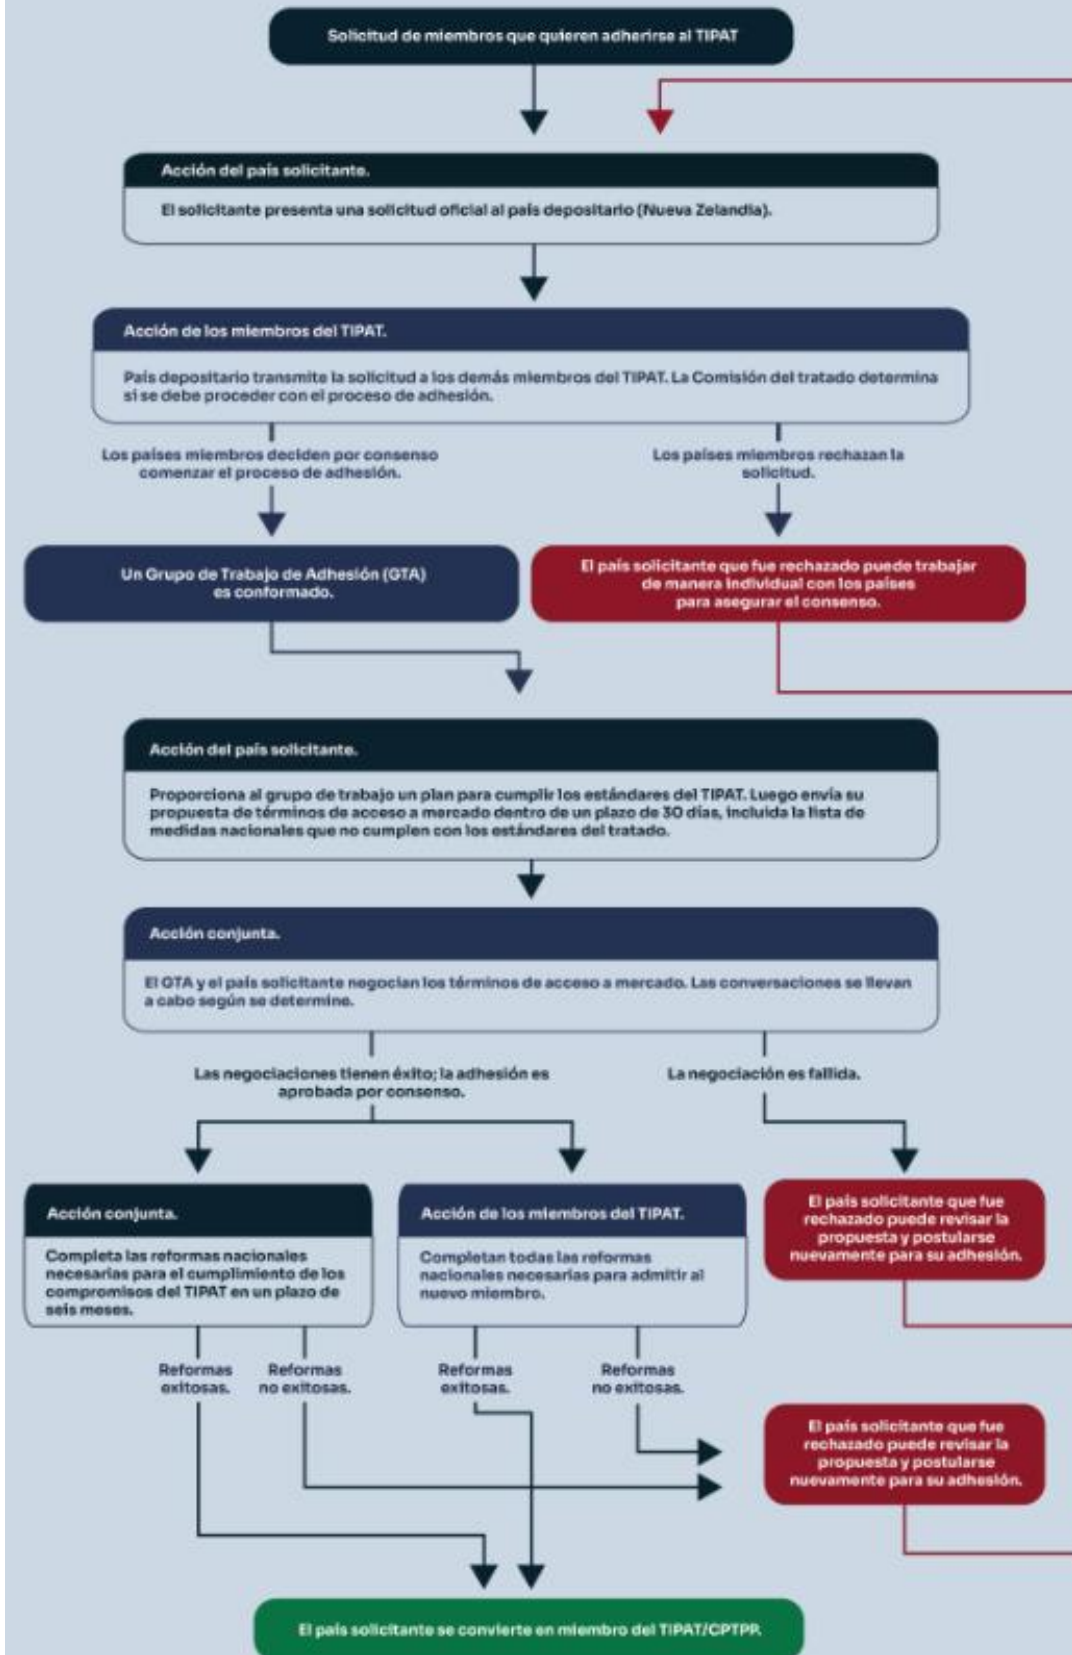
Solicitud de miembros que quieren adherirse al TIPAT

Acción del país solicitante.

El solicitante presenta una solicitud oficial al país depositario (Nueva Zelandia).

Acción de los miembros del TIPAT.

País depositario transmite la solicitud a los demás miembros del TIPAT. La Comisión del tratado determina si se debe proceder con el proceso de adhesión.

Los países miembros deciden por consenso comenzar el proceso de adhesión.

Los países miembros rechazan la solicitud.

Un Grupo de Trabajo de Adhesión (GTA) es conformado.

El país solicitante que fue rechazado puede trabajar de manera individual con los países para asegurar el consenso.

Acción del país solicitante.

Proporciona al grupo de trabajo un plan para cumplir los estándares del TIPAT. Luego envía su propuesta de términos de acceso a mercado dentro de un plazo de 30 días, incluida la lista de medidas nacionales que no cumplen con los estándares del tratado.

Acción conjunta.

El GTA y el país solicitante negocian los términos de acceso a mercado. Las conversaciones se llevan a cabo según se determine.

Las negociaciones tienen éxito; la adhesión es aprobada por consenso.

La negociación es fallida.

Acción conjunta.

Completa las reformas nacionales necesarias para el cumplimiento de los compromisos del TIPAT en un plazo de seis meses.

Acción de los miembros del TIPAT.

Completan todas las reformas nacionales necesarias para admitir al nuevo miembro.

El país solicitante que fue rechazado puede revisar la propuesta y postularse nuevamente para su adhesión.

Reformas exitosas.

Reformas no exitosas.

Reformas exitosas.

Reformas no exitosas.

El país solicitante que fue rechazado puede revisar la propuesta y postularse nuevamente para su adhesión.

El país solicitante se convierte en miembro del TIPAT/CPTPP.